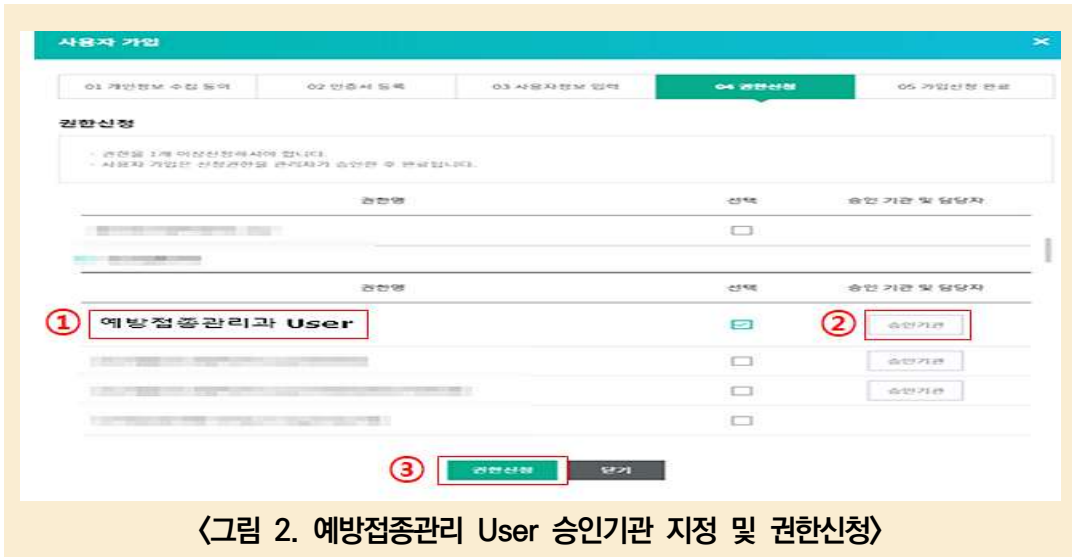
사용자 가입

01 개인정보 수집 동의 | 02 인증서 등록 | 03 사용자정보 입력 | 04 권한신청 | 05 가입신청 완료

권한신청

· 권한을 1개 이상신청하셔야 합니다.
· 사용자 가입은 신청권한을 관리자가 승인한 후 완료됩니다.

| 권한명 | 선택 | 승인 기관 및 담당자 |
|---|---|---|
| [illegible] | ☐ | |
| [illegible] | | |

| 권한명 | 선택 | 승인 기관 및 담당자 |
|---|---|---|
| ① 예방접종관리과 User | ☑ | ② 승인기관 |
| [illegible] | ☐ | 승인기관 |
| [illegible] | ☐ | 승인기관 |
| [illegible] | ☐ | |

③ 권한신청 닫기

<그림 2. 예방접종관리 User 승인기관 지정 및 권한신청>